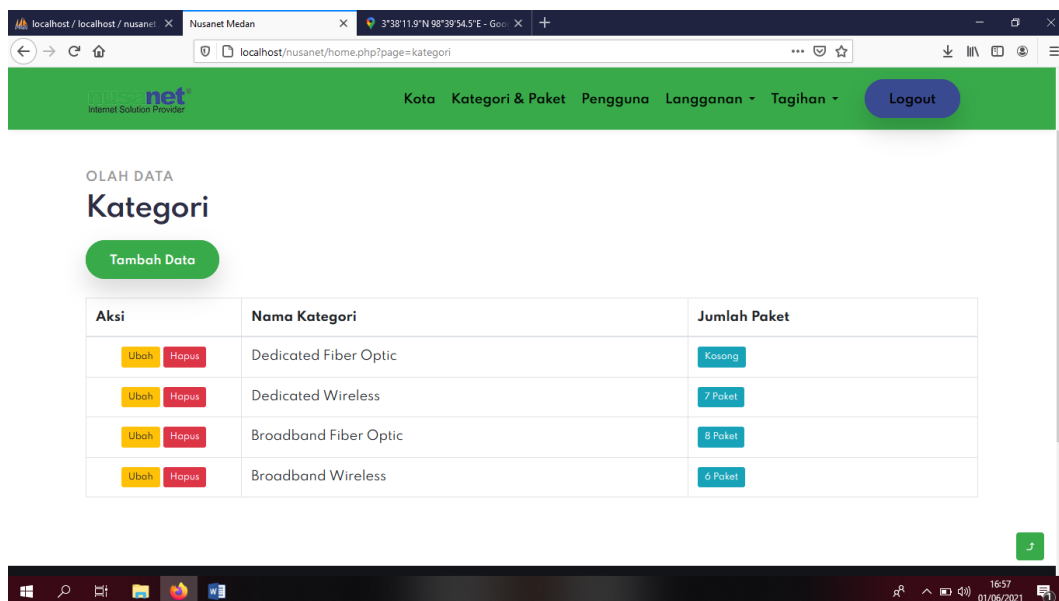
localhost / localhost / nusanet ×   Nusanet Medan ×   3°38'11.9"N 98°39'54.5"E - Goo ×   +

localhost/nusanet/home.php?page=kategori

nusanet
Internet Solution Provider

Kota   Kategori & Paket   Pengguna   Langganan ▾   Tagihan ▾   Logout

OLAH DATA

Kategori

Tambah Data

| Aksi | Nama Kategori | Jumlah Paket |
|---|---|---|
| Ubah Hapus | Dedicated Fiber Optic | Kosong |
| Ubah Hapus | Dedicated Wireless | 7 Paket |
| Ubah Hapus | Broadband Fiber Optic | 8 Paket |
| Ubah Hapus | Broadband Wireless | 6 Paket |

16:57
01/06/2021